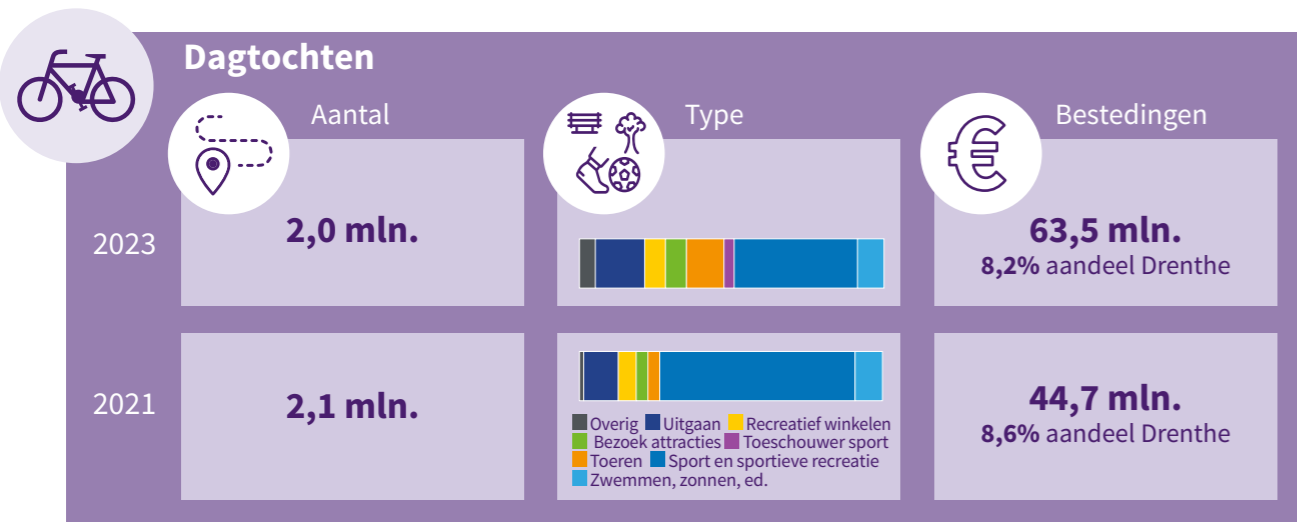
Dagtochten

| | Aantal | Type | Bestedingen |
|---|---|---|---|
| 2023 | 2,0 mln. | | 63,5 mln. 8,2% aandeel Drenthe |
| 2021 | 2,1 mln. | | 44,7 mln. 8,6% aandeel Drenthe |

Overig
Uitgaan
Recreatief winkelen
Bezoek attracties
Toeschouwer sport
Toeren
Sport en sportieve recreatie
Zwemmen, zonnen, ed.